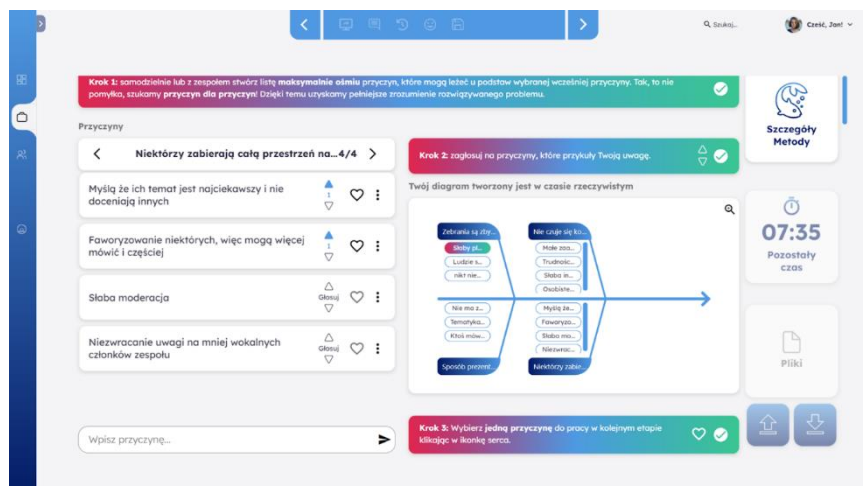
Szukaj...

Cześć, Jan!

Krok 1: samodzielnie lub z zespołem stwórz listę maksymalnie ośmiu przyczyn, które mogą leżeć u podstaw wybranej wcześniej przyczyny. Tak, to nie pomyłka, szukamy przyczyn dla przyczyn! Dzięki temu uzyskamy pełniejsze zrozumienie rozwiązywanego problemu.

Szczegóły Metody

Przyczyny

Niektórzy zabierają całą przestrzeń na...4/4

Myślą że ich temat jest najciekawszy i nie doceniają innych
1

Faworyzowanie niektórych, więc mogą więcej mówić i częściej
1

Słaba moderacja
Głosuj

Niezwracanie uwagi na mniej wokalnych członków zespołu
Głosuj

Krok 2: zagłosuj na przyczyny, które przykuły Twoją uwagę.

Twój diagram tworzony jest w czasie rzeczywistym

Zebrania są zby...
Słaby pl...
Ludzie s...
nikt nie...
Nie czuje się ko...
Małe zaa...
Trudność...
Słaba in...
Osobiste...
Nie ma z...
Tematyka...
Ktoś mów...
Sposób prezent...
Myślą że...
Faworyzo...
Słaba mo...
Niezwrac...
Niektórzy zabie...

07:35
Pozostały czas

Pliki

Wpisz przyczynę...

Krok 3: Wybierz jedną przyczynę do pracy w kolejnym etapie klikając w ikonkę serca.